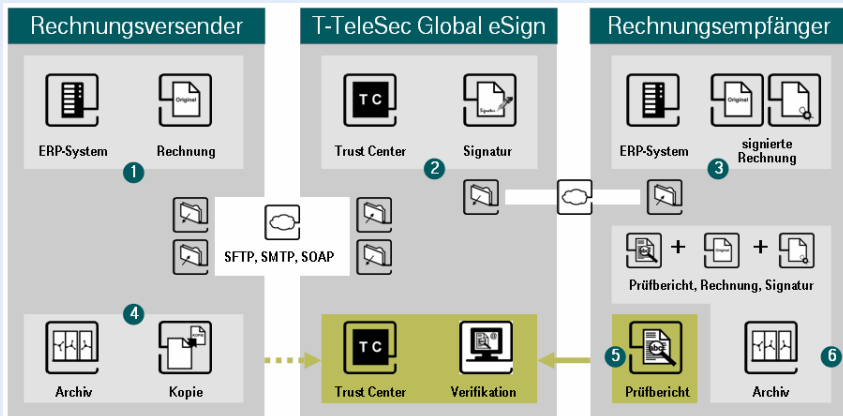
Rechnungsversender

T-TeleSec Global eSign

Rechnungsempfänger

Original

ERP-System

Rechnung

1

TC

Trust Center

Signatur

2

Original

ERP-System

signierte Rechnung

3

SFTP, SMTP, SOAP

Prüfbericht, Rechnung, Signatur

4

Archiv

Kopie

TC

Trust Center

Verifikation

5

Prüfbericht

Archiv

6